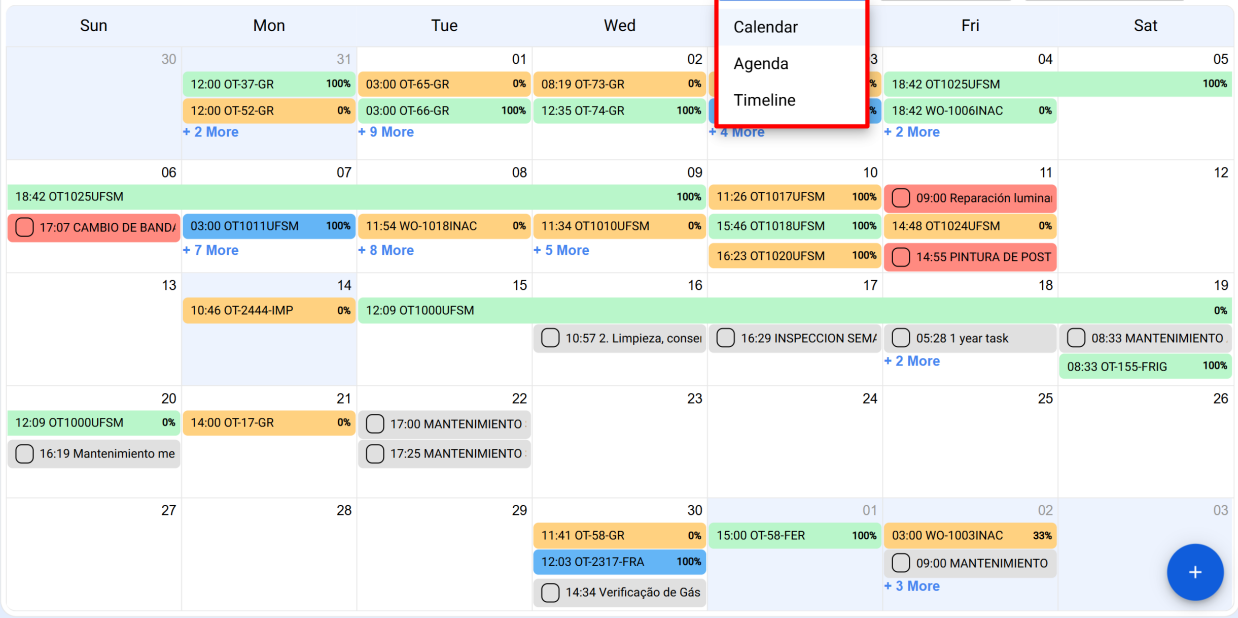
| Sun | Mon | Tue | Wed | Thu | Fri | Sat |
|---|---|---|---|---|---|---|
| 30 | 31<br>12:00 OT-37-GR 100%<br>12:00 OT-52-GR 0%<br>+ 2 More | 01<br>03:00 OT-65-GR 0%<br>03:00 OT-66-GR 100%<br>+ 9 More | 02<br>08:19 OT-73-GR 0%<br>12:35 OT-74-GR 100% | 03<br>+ 4 More | 04<br>18:42 OT1025UFSM<br>18:42 WO-1006INAC 0%<br>+ 2 More | 05<br>100% |
| 06<br>18:42 OT1025UFSM<br>17:07 CAMBIO DE BANDA | 07<br>03:00 OT1011UFSM 100%<br>+ 7 More | 08<br>11:54 WO-1018INAC 0%<br>+ 8 More | 09<br>100%<br>11:34 OT1010UFSM 0%<br>+ 5 More | 10<br>11:26 OT1017UFSM 100%<br>15:46 OT1018UFSM 100%<br>16:23 OT1020UFSM 100% | 11<br>09:00 Reparación luminar<br>14:48 OT1024UFSM 0%<br>14:55 PINTURA DE POST | 12 |
| 13 | 14<br>10:46 OT-2444-IMP 0% | 15<br>12:09 OT1000UFSM | 16<br>10:57 2. Limpieza, conser | 17<br>16:29 INSPECCION SEMA | 18<br>05:28 1 year task<br>+ 2 More | 19<br>0%<br>08:33 MANTENIMIENTO<br>08:33 OT-155-FRIG 100% |
| 20<br>12:09 OT1000UFSM 0%<br>16:19 Mantenimiento me | 21<br>14:00 OT-17-GR 0% | 22<br>17:00 MANTENIMIENTO<br>17:25 MANTENIMIENTO | 23 | 24 | 25 | 26 |
| 27 | 28 | 29 | 30<br>11:41 OT-58-GR 0%<br>12:03 OT-2317-FRA 100%<br>14:34 Verificação de Gás | 01<br>15:00 OT-58-FER 100% | 02<br>03:00 WO-1003INAC 33%<br>09:00 MANTENIMIENTO<br>+ 3 More | 03 |

Calendar
Agenda
Timeline

+